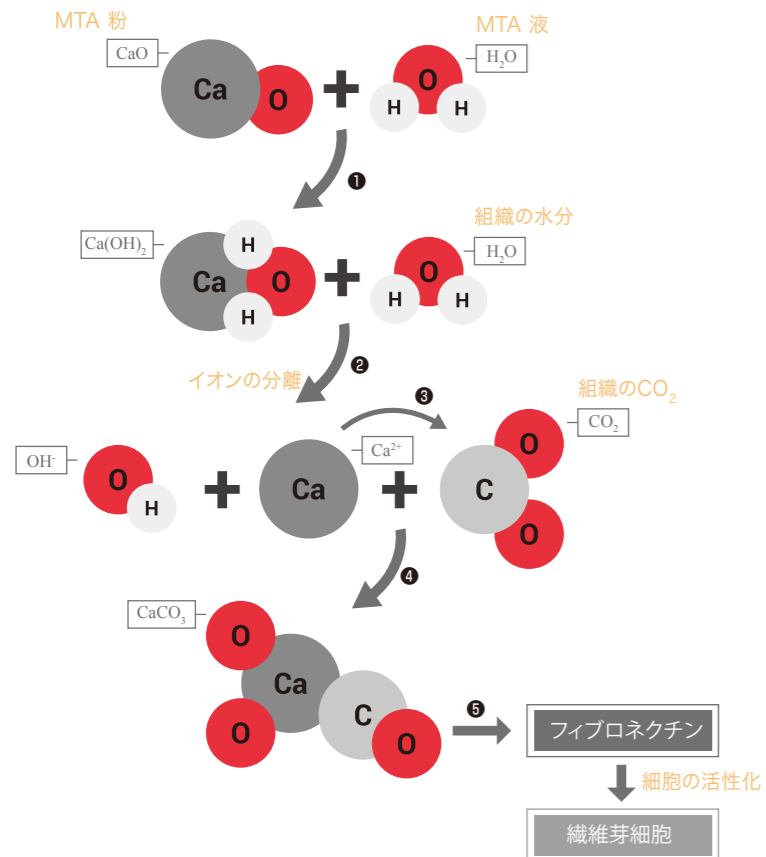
MTA 粉

CaO

Ca O + H O H

MTA 液

$H_2O$

❶

$Ca(OH)_2$

H Ca O H + H O H

組織の水分

$H_2O$

❷

イオンの分離

❸

組織の$CO_2$

$CO_2$

$OH^-$

O H + Ca + C O O

$Ca^{2+}$

❹

$CaCO_3$

O Ca O C O

❺

フィブロネクチン

細胞の活性化

繊維芽細胞